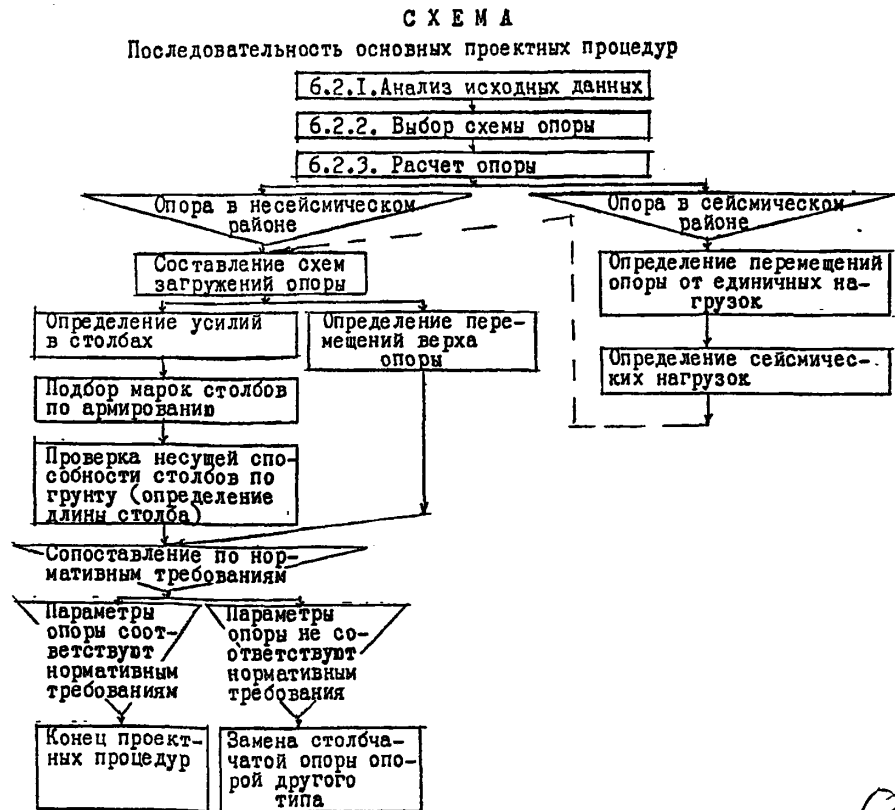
СХЕМА

Последовательность основных проектных процедур

6.2.I. Анализ исходных данных

6.2.2. Выбор схемы опоры

6.2.3. Расчет опоры

Опора в несейсмическом районе

Опора в сейсмическом районе

Составление схем загружений опоры

Определение перемещений опоры от единичных нагрузок

Определение усилий в столбах

Определение перемещений верха опоры

Определение сейсмических нагрузок

Подбор марок столбов по армированию

Проверка несущей способности столбов по грунту (определение длины столба)

Сопоставление по нормативным требованиям

Параметры опоры соответствуют нормативным требованиям

Параметры опоры не соответствуют нормативным требования

Конец проектных процедур

Замена столбчатой опоры опорой другого типа